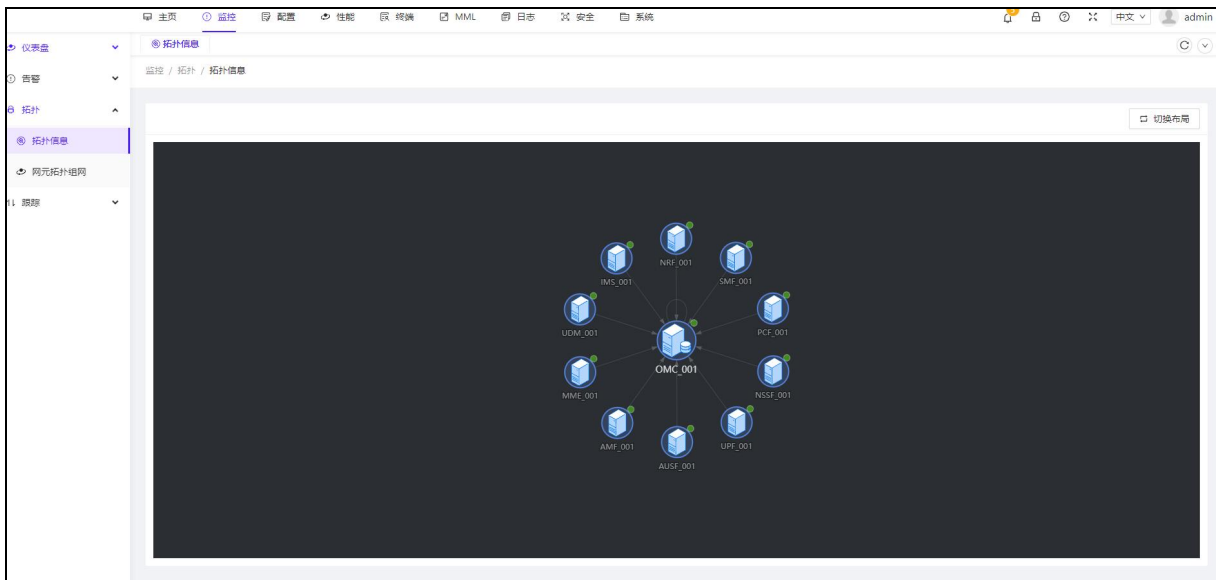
主页 监控 配置 性能 终端 MML 日志 安全 系统

中文 admin

仪表盘
告警
拓扑
拓扑信息
网元拓扑组网
跟踪

拓扑信息

监控 / 拓扑 / 拓扑信息

切换布局

NRF_001
IMS_001
SMF_001
UDM_001
PCF_001
OMC_001
MME_001
NSSF_001
AMF_001
UPF_001
AUSF_001